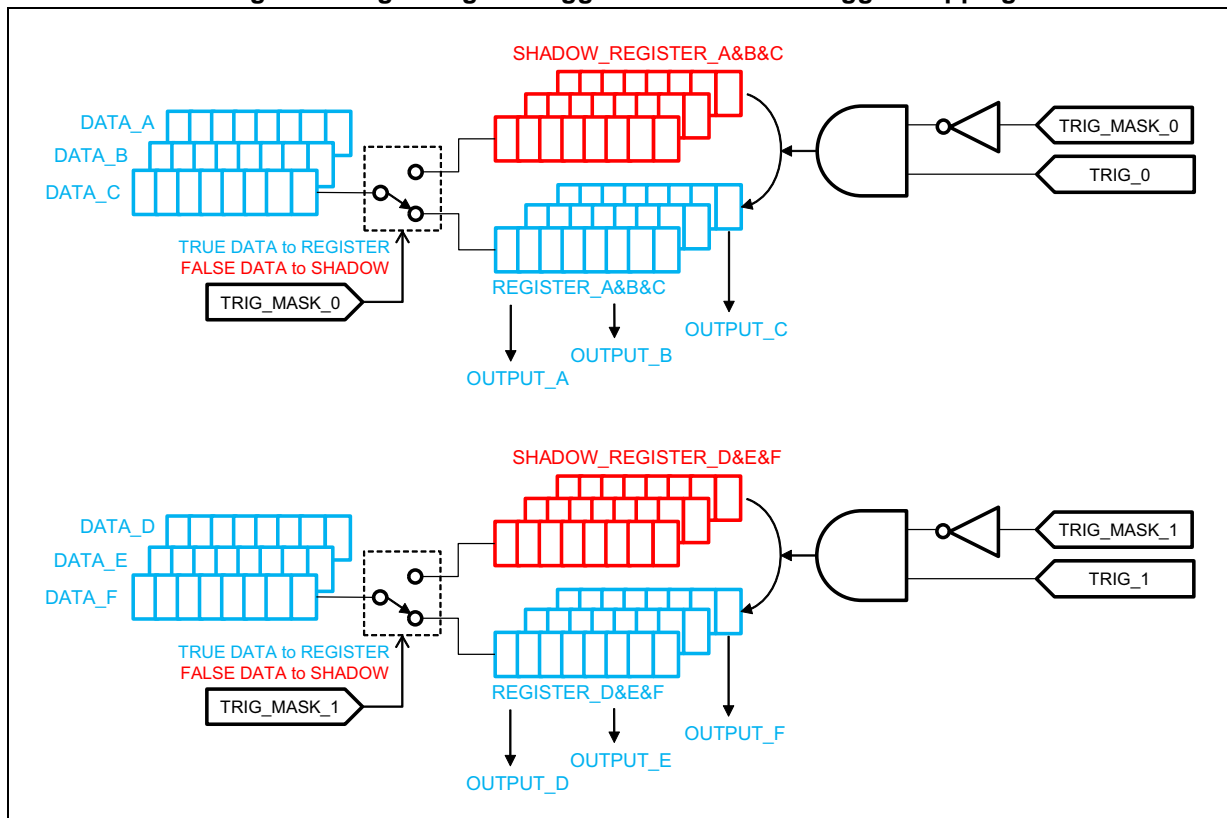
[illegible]

SHADOW_REGISTER_A&B&C

DATA_A
DATA_B
DATA_C

TRIG_MASK_0
TRIG_0

TRUE DATA to REGISTER
FALSE DATA to SHADOW

TRIG_MASK_0

REGISTER_A&B&C

OUTPUT_C
OUTPUT_B
OUTPUT_A

SHADOW_REGISTER_D&E&F

DATA_D
DATA_E
DATA_F

TRIG_MASK_1
TRIG_1

TRUE DATA to REGISTER
FALSE DATA to SHADOW

TRIG_MASK_1

REGISTER_D&E&F

OUTPUT_F
OUTPUT_E
OUTPUT_D